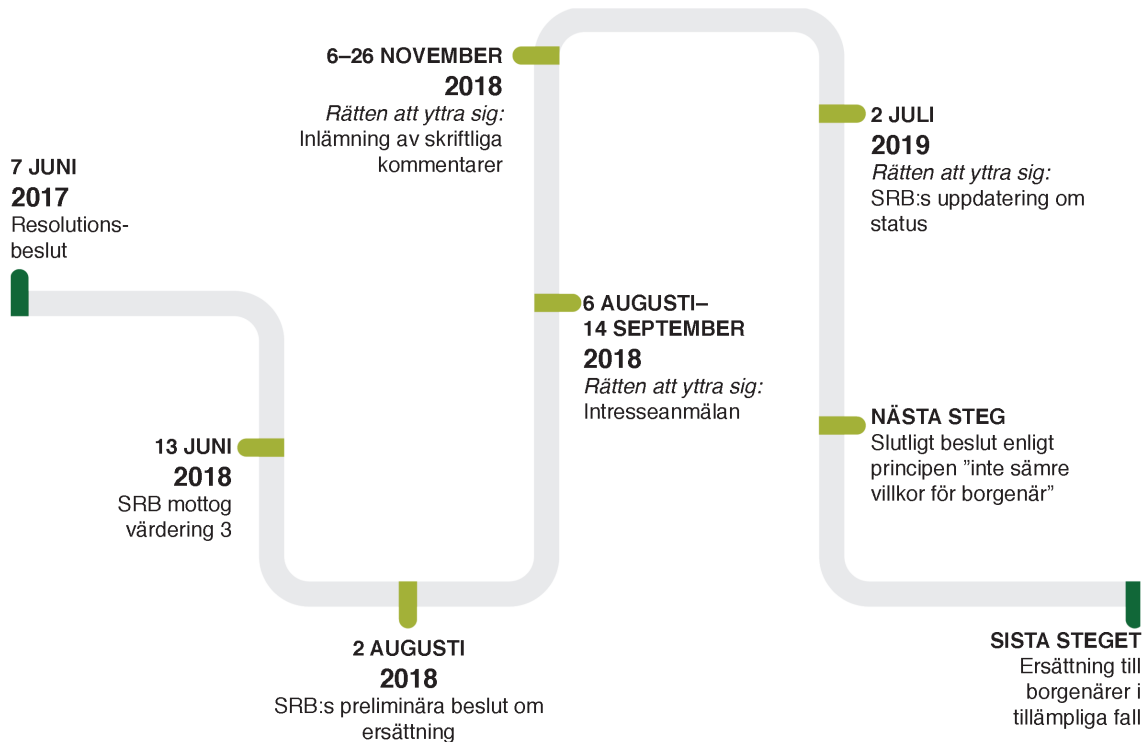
7 JUNI
2017
Resolutionsbeslut

13 JUNI
2018
SRB mottog värdering 3

2 AUGUSTI
2018
SRB:s preliminära beslut om ersättning

6 AUGUSTI–
14 SEPTEMBER
2018
Rätten att yttra sig:
Intresseanmälan

6–26 NOVEMBER
2018
Rätten att yttra sig:
Inlämning av skriftliga kommentarer

2 JULI
2019
Rätten att yttra sig:
SRB:s uppdatering om status

NÄSTA STEG
Slutligt beslut enligt principen ”inte sämre villkor för borgenär”

SISTA STEGET
Ersättning till borgenärer i tillämpliga fall